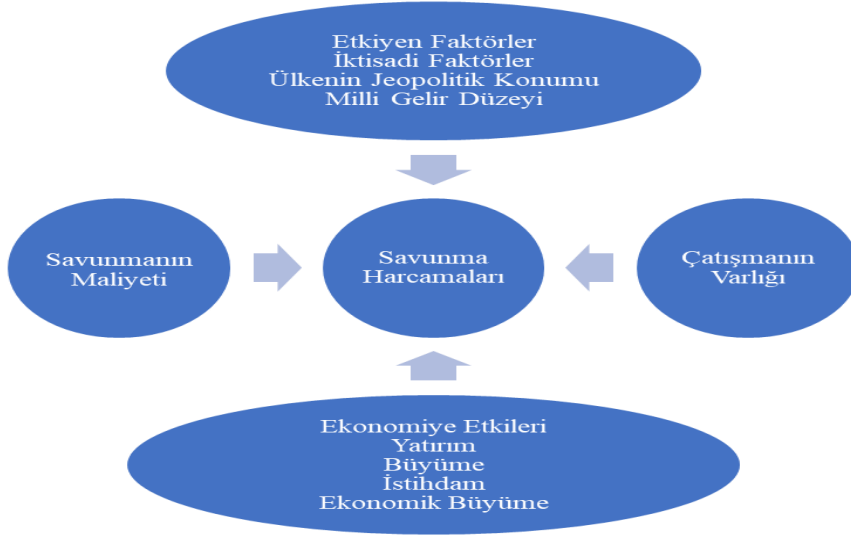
Etkiyen Faktörler
İktisadi Faktörler
Ülkenin Jeopolitik Konumu
Milli Gelir Düzeyi

Savunmanın Maliyeti

Savunma Harcamaları

Çatışmanın Varlığı

Ekonomiye Etkileri
Yatırım
Büyüme
İstihdam
Ekonomik Büyüme